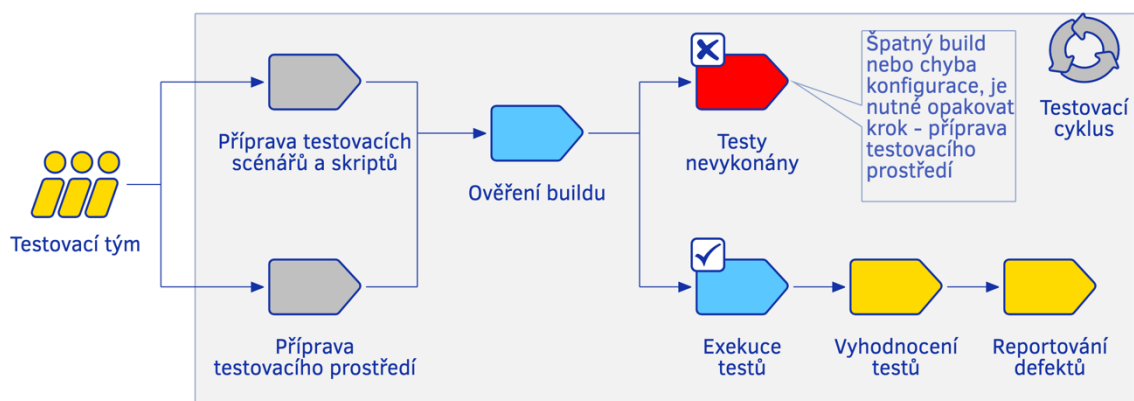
Testovací tým

Příprava testovacích scénářů a skriptů

Příprava testovacího prostředí

Ověření buildu

Testy nevykonány

Špatný build nebo chyba konfigurace, je nutné opakovat krok - příprava testovacího prostředí

Testovací cyklus

Exekuce testů

Vyhodnocení testů

Reportování defektů